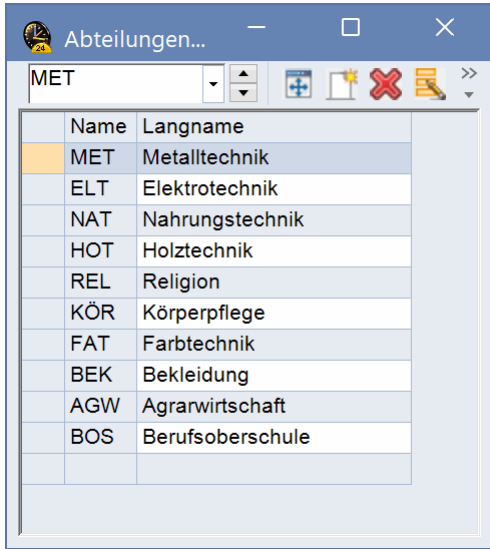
Abteilungen...

MET

| | Name | Langname |
|---|---|---|
| | MET | Metalltechnik |
| | ELT | Elektrotechnik |
| | NAT | Nahrungstechnik |
| | HOT | Holztechnik |
| | REL | Religion |
| | KÖR | Körperpflege |
| | FAT | Farbtechnik |
| | BEK | Bekleidung |
| | AGW | Agrarwirtschaft |
| | BOS | Berufsoberschule |
| | | |